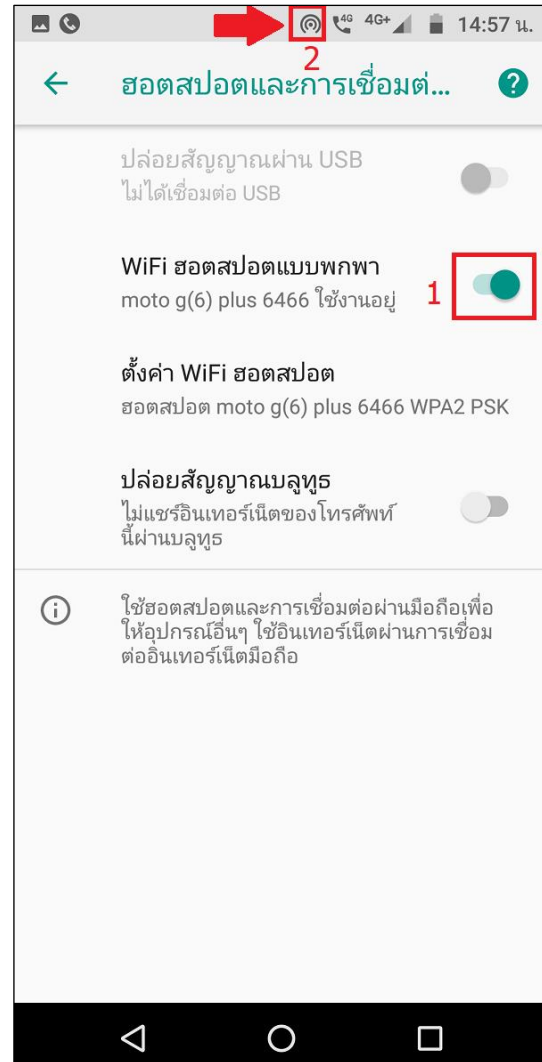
2
4G 4G+ 14:57 น.

ฮอตสปอตและการเชื่อมต่...

ปล่อยสัญญาณผ่าน USB
ไม่ได้เชื่อมต่อ USB

WiFi ฮอตสปอตแบบพกพา
moto g(6) plus 6466 ใช้งานอยู่

1

ตั้งค่า WiFi ฮอตสปอต
ฮอตสปอต moto g(6) plus 6466 WPA2 PSK

ปล่อยสัญญาณบลูทูธ
ไม่แชร์อินเทอร์เน็ตของโทรศัพท์นี้ผ่านบลูทูธ

ใช้ฮอตสปอตและการเชื่อมต่อผ่านมือถือเพื่อให้อุปกรณ์อื่นๆ ใช้อินเทอร์เน็ตผ่านการเชื่อมต่ออินเทอร์เน็ตมือถือ